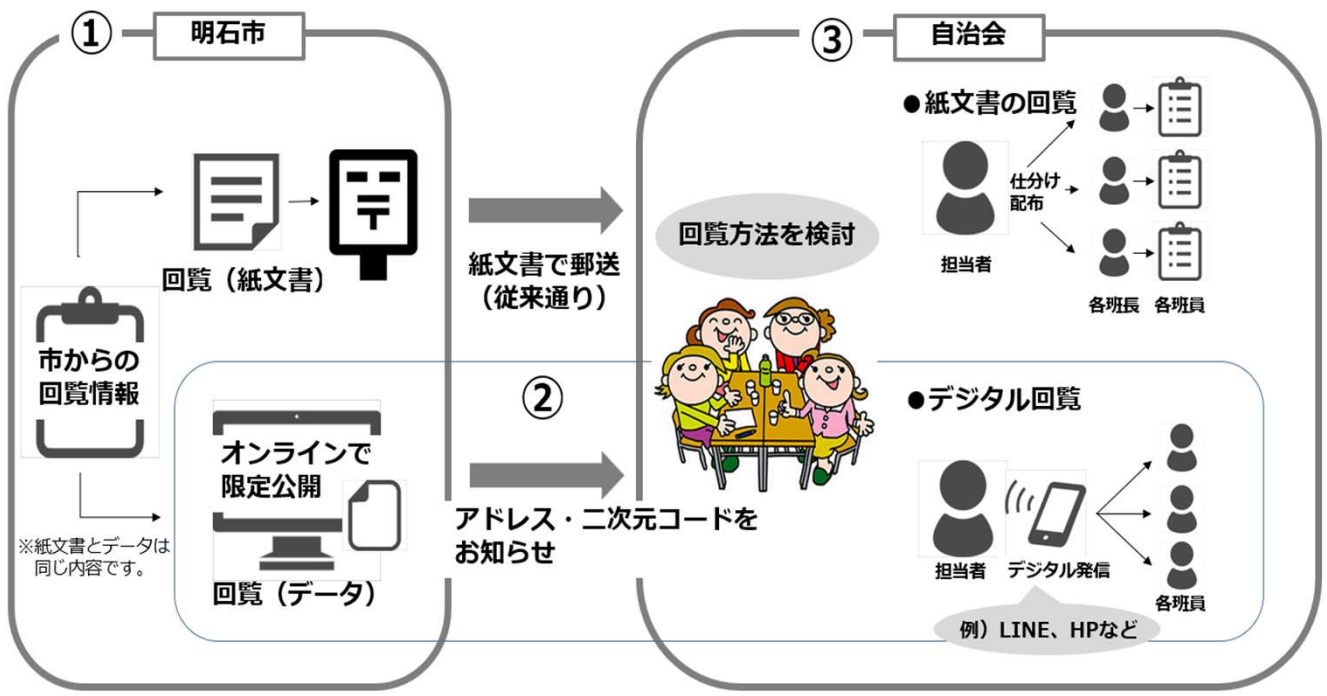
① 明石市

市からの回覧情報

回覧（紙文書）

オンラインで限定公開

回覧（データ）

※紙文書とデータは同じ内容です。

紙文書で郵送（従来通り）

②

アドレス・二次元コードをお知らせ

③ 自治会

回覧方法を検討

●紙文書の回覧

担当者

仕分け配布

各班長 各班員

●デジタル回覧

担当者

デジタル発信

各班員

例）LINE、HPなど